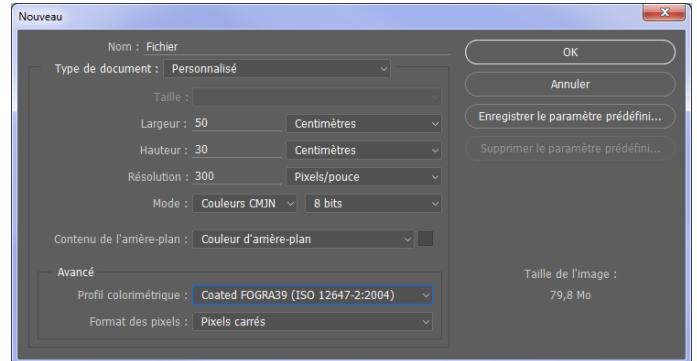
Nouveau

Nom : Fichier

Type de document : Personnalisé

Taille :

Largeur : 50 Centimètres

Hauteur : 30 Centimètres

Résolution : 300 Pixels/pouce

Mode : Couleurs CMJN 8 bits

Contenu de l'arrière-plan : Couleur d'arrière-plan

Avancé

Profil colorimétrique : Coated FOGRA39 (ISO 12647-2:2004)

Format des pixels : Pixels carrés

OK

Annuler

Enregistrer le paramètre prédéfini...

Supprimer le paramètre prédéfini...

Taille de l'image :

79,8 Mo